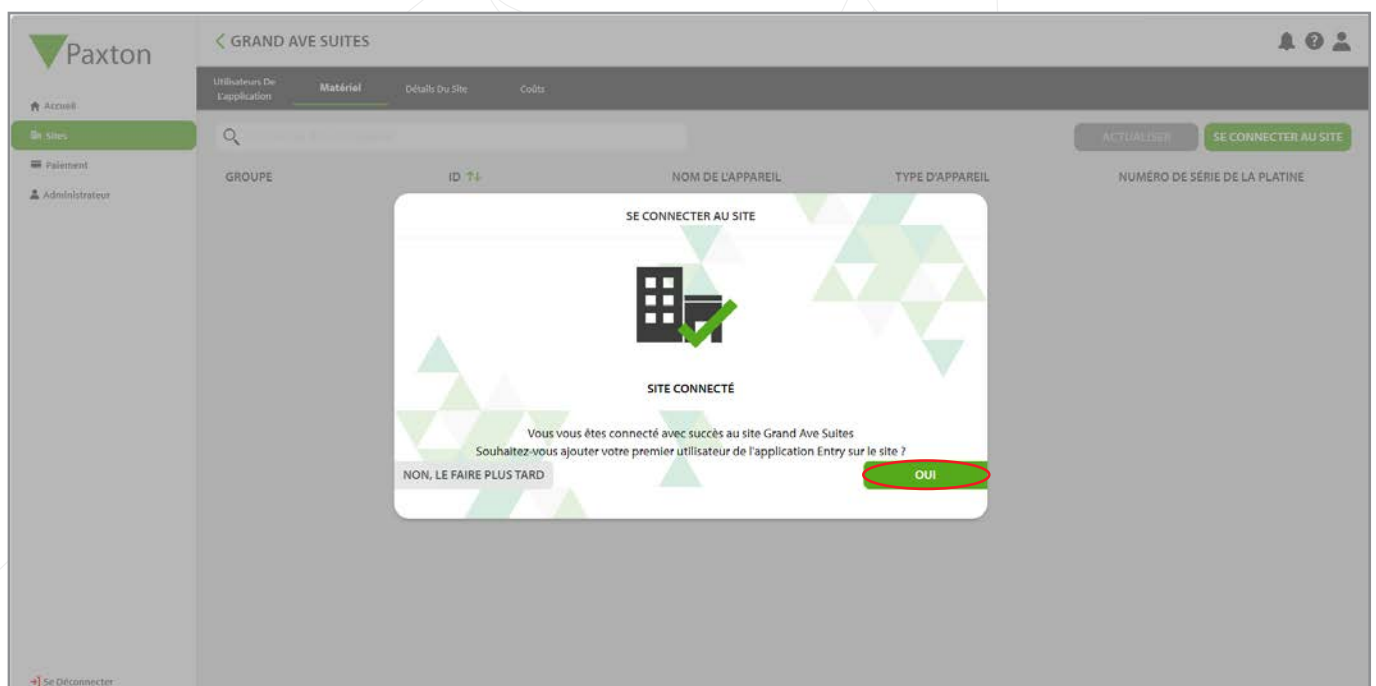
Paxton

Accueil
Sites
Paiement
Administrateur

Se Déconnecter

< GRAND AVE SUITES

Utilisateurs De L'application
Matériel
Détails Du Site
Coûts

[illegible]

ACTUALISER
SE CONNECTER AU SITE

| GROUPE | ID | NOM DE L'APPAREIL | TYPE D'APPAREIL | NUMÉRO DE SÉRIE DE LA PLATINE |
|---|---|---|---|---|

SE CONNECTER AU SITE

SITE CONNECTÉ

Vous vous êtes connecté avec succès au site Grand Ave Suites
Souhaitez-vous ajouter votre premier utilisateur de l'application Entry sur le site ?

NON, LE FAIRE PLUS TARD
OUI